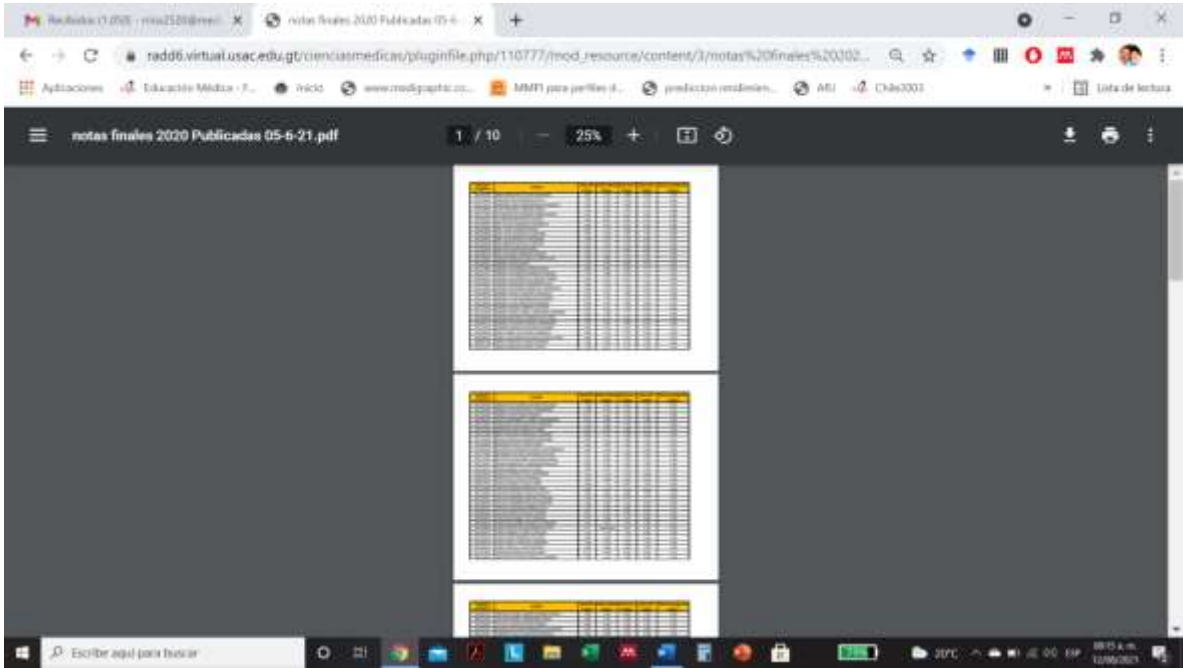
Recibidos (1.050) - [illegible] | notas finales 2020 Publicadas 05-6-

radd6.virtual.usac.edu.gt/cienciasmedicas/pluginfile.php/110777/mod_resource/content/3/notas%20finales%20202...

Aplicaciones | Educación Médica - F... | Inicio | www.medigraphic.co... | MMPI para perfiles d... | prediccion rendimien... | ARJ | Chile2003 | Lista de lectura

notas finales 2020 Publicadas 05-6-21.pdf

1 / 10

25%

Escribe aquí para buscar

20°C ESP

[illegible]